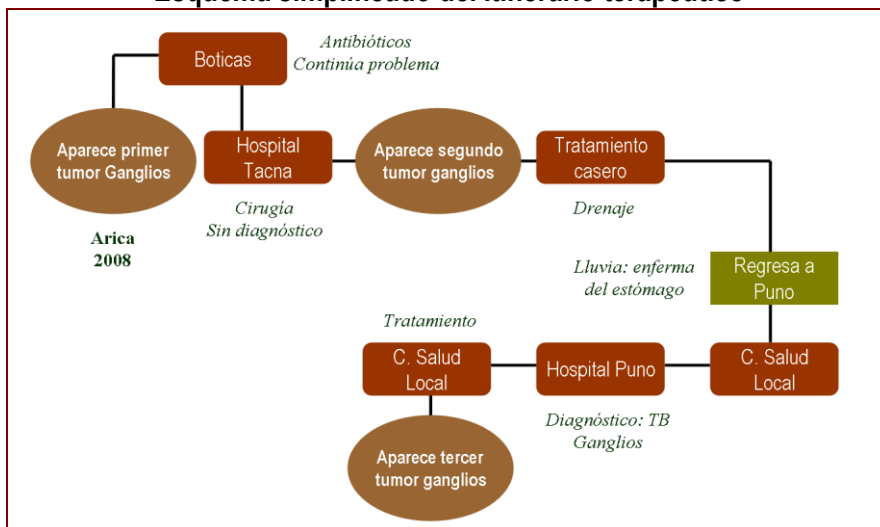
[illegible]

Boticas

Antibióticos
Continúa problema

Aparece primer tumor Ganglios

Arica
2008

Hospital Tacna

Cirugía
Sin diagnóstico

Aparece segundo tumor ganglios

Tratamiento casero

Drenaje

Regresa a Puno

Lluvia: enferma del estómago

C. Salud Local

Hospital Puno

Diagnóstico: TB Ganglios

Tratamiento

C. Salud Local

Aparece tercer tumor ganglios